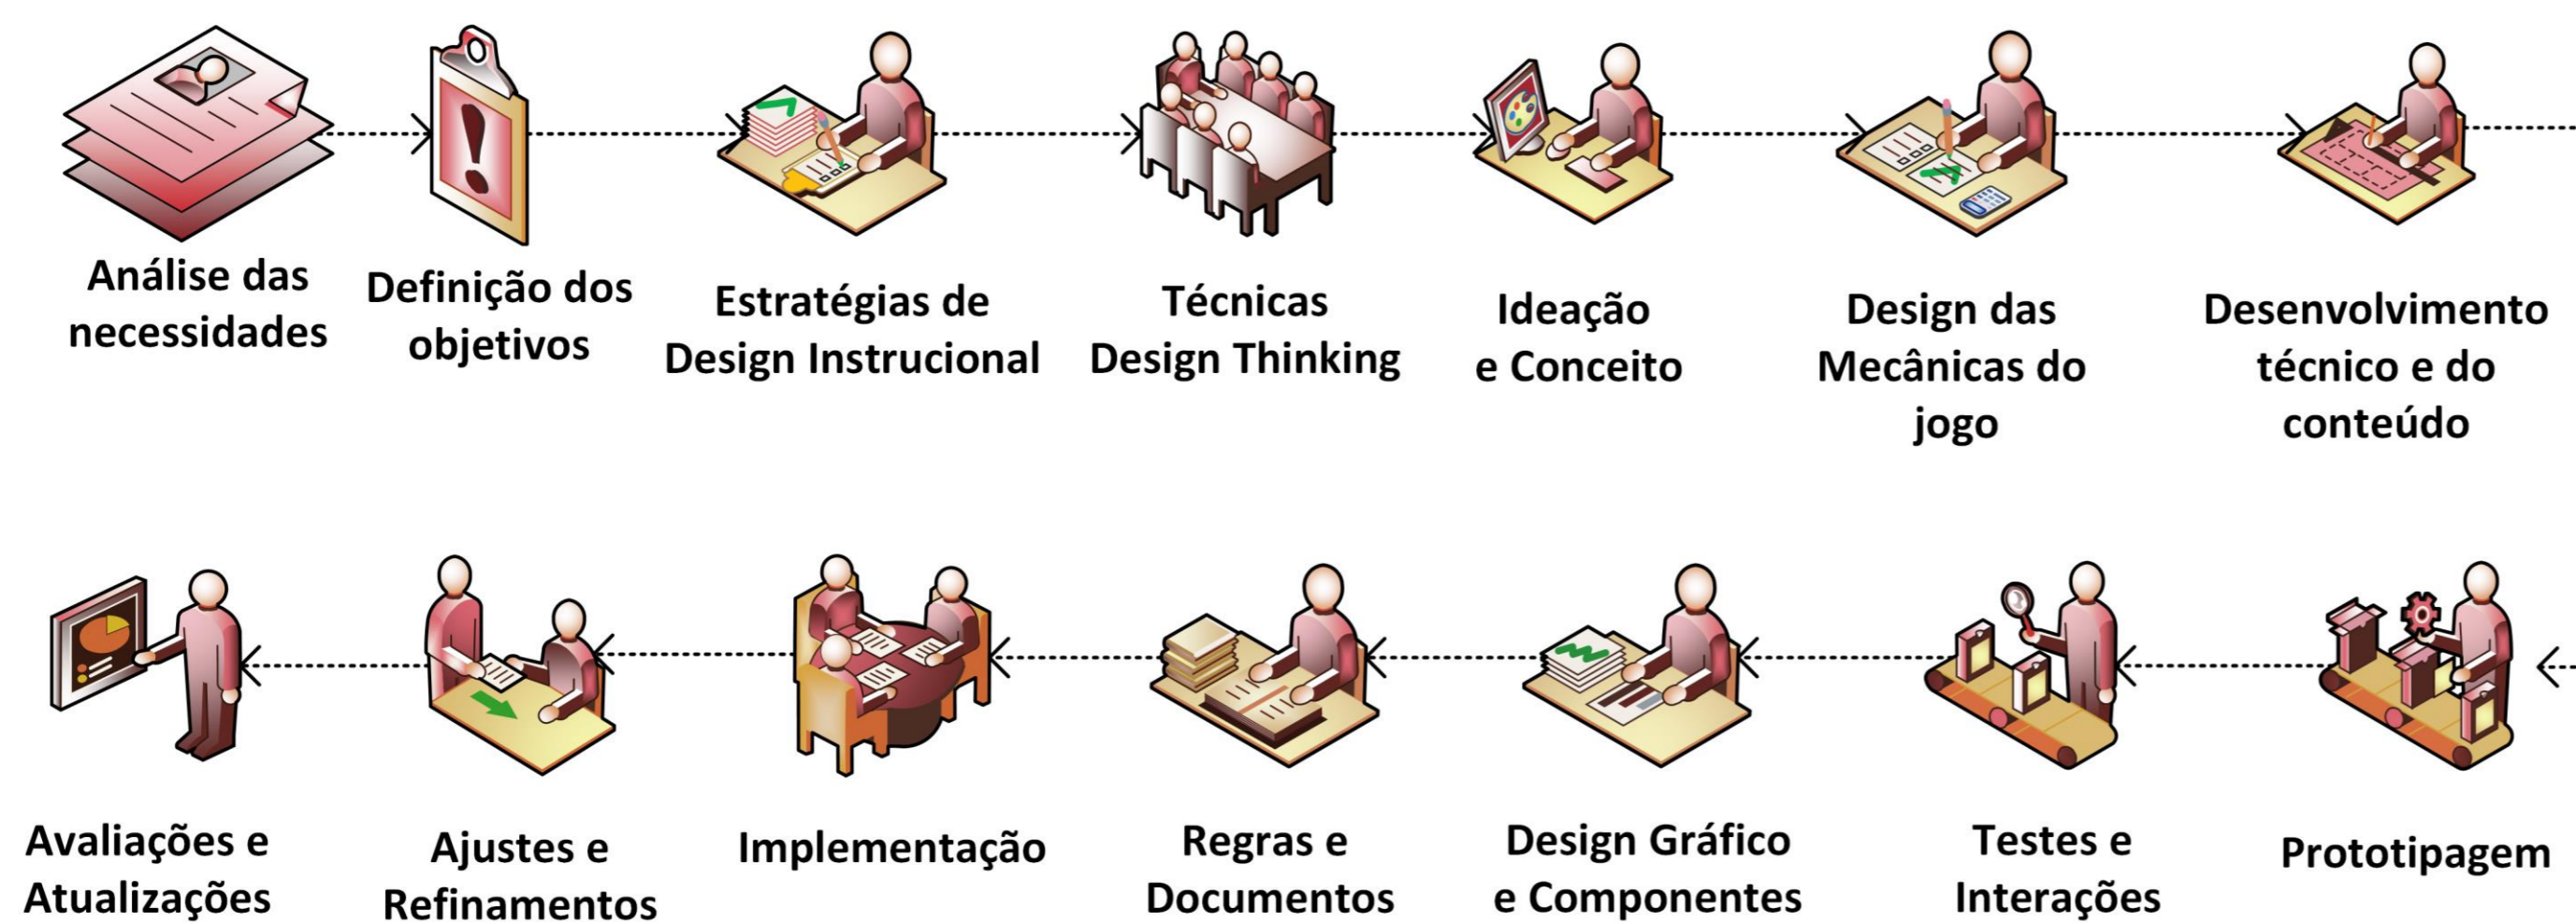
Análise das necessidades

Definição dos objetivos

Estratégias de Design Instrucional

Técnicas Design Thinking

Ideação e Conceito

Design das Mecânicas do jogo

Desenvolvimento técnico e do conteúdo

Avaliações e Atualizações

Ajustes e Refinamentos

Implementação

Regras e Documentos

Design Gráfico e Componentes

Testes e Interações

Prototipagem